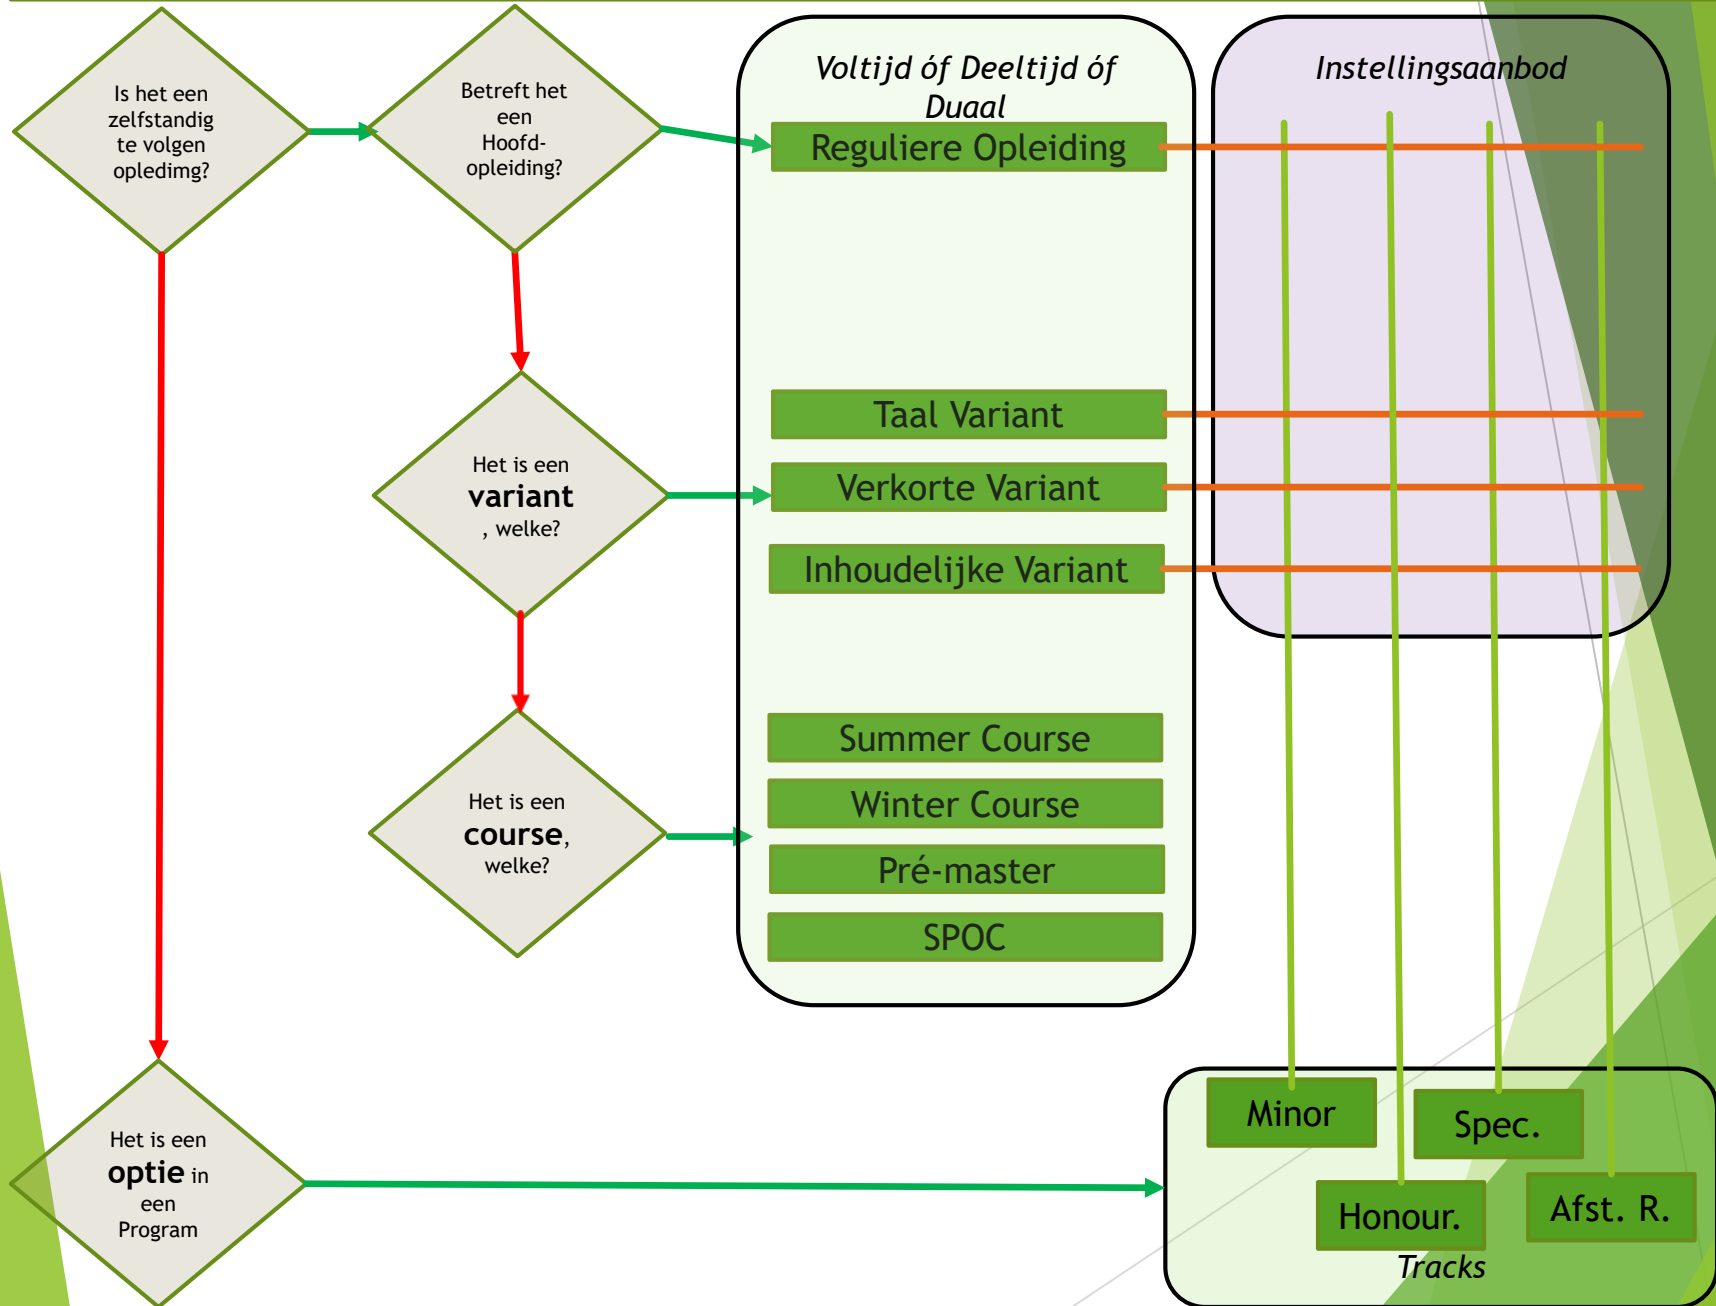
Is het een zelfstandig te volgen opledimg?

Betreft het een Hoofd-opleiding?

Het is een **variant** , welke?

Het is een **course**, welke?

Het is een **optie** in een Program

Voltijd óf Deeltijd óf Duaal

Reguliere Opleiding

Taal Variant

Verkorte Variant

Inhoudelijke Variant

Summer Course

Winter Course

Pré-master

SPOC

Instellingsaanbod

Minor

Spec.

Honour.

Afst. R.

Tracks